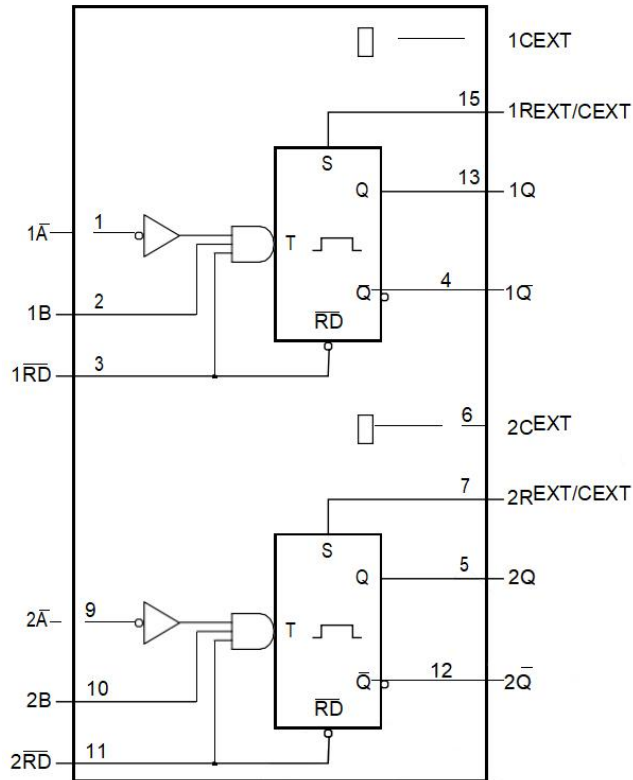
1CEXT

15 1REXT/CEXT

S

Q 13 1Q

$1\overline{A}$ 1

T

$\overline{Q}$ 4 $1\overline{Q}$

1B 2

$\overline{RD}$

$1\overline{RD}$ 3

6 $2C^{EXT}$

7 $2R^{EXT/CEXT}$

S

Q 5 2Q

$2\overline{A}$ 9

T

$\overline{Q}$ 12 $2\overline{Q}$

2B 10

$\overline{RD}$

$2\overline{RD}$ 11